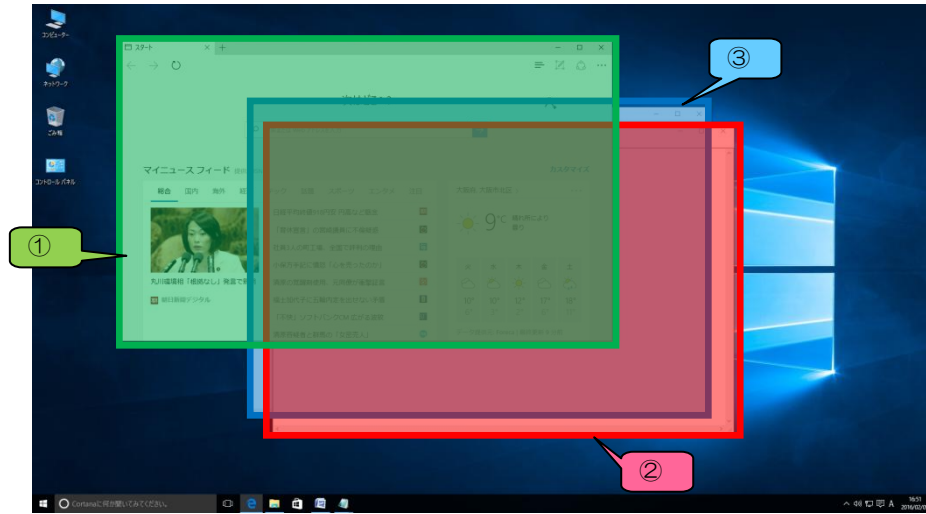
コンピューター

ネットワーク

ごみ箱

コントロール パネル

スタート

マイニュース フィード

総合 国内 海外

丸川環境相「根拠なし」発言で

朝日新聞デジタル

9°C

10° 10° 12° 17° 16°

①

②

③

Cortanaに何か聞いてみてください。

A

16:51
2016/02/